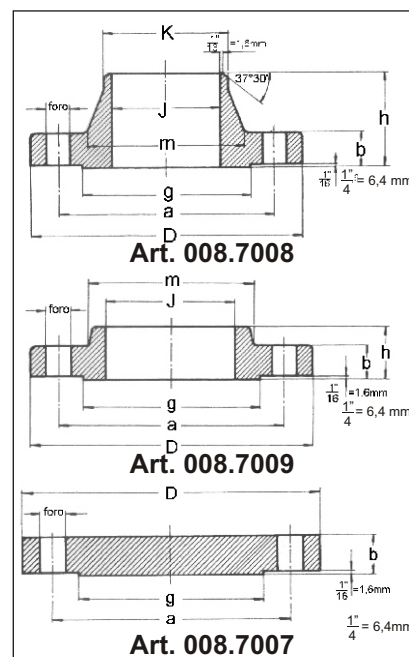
K
$\frac{1"}{16}$ = 1,6mm
37°30'
foro
J
h
m
b
$\frac{1"}{16}$
$\frac{1"}{4}$ = 6,4 mm
g
a
D
Art. 008.7008

m
J
foro
h
b
$\frac{1"}{16}$ = 1.6mm
g
$\frac{1"}{4}$ = 6,4 mm
a
D
Art. 008.7009

D
foro
b
$\frac{1"}{16}$ = 1,6mm
g
$\frac{1"}{4}$ = 6,4mm
a
Art. 008.7007